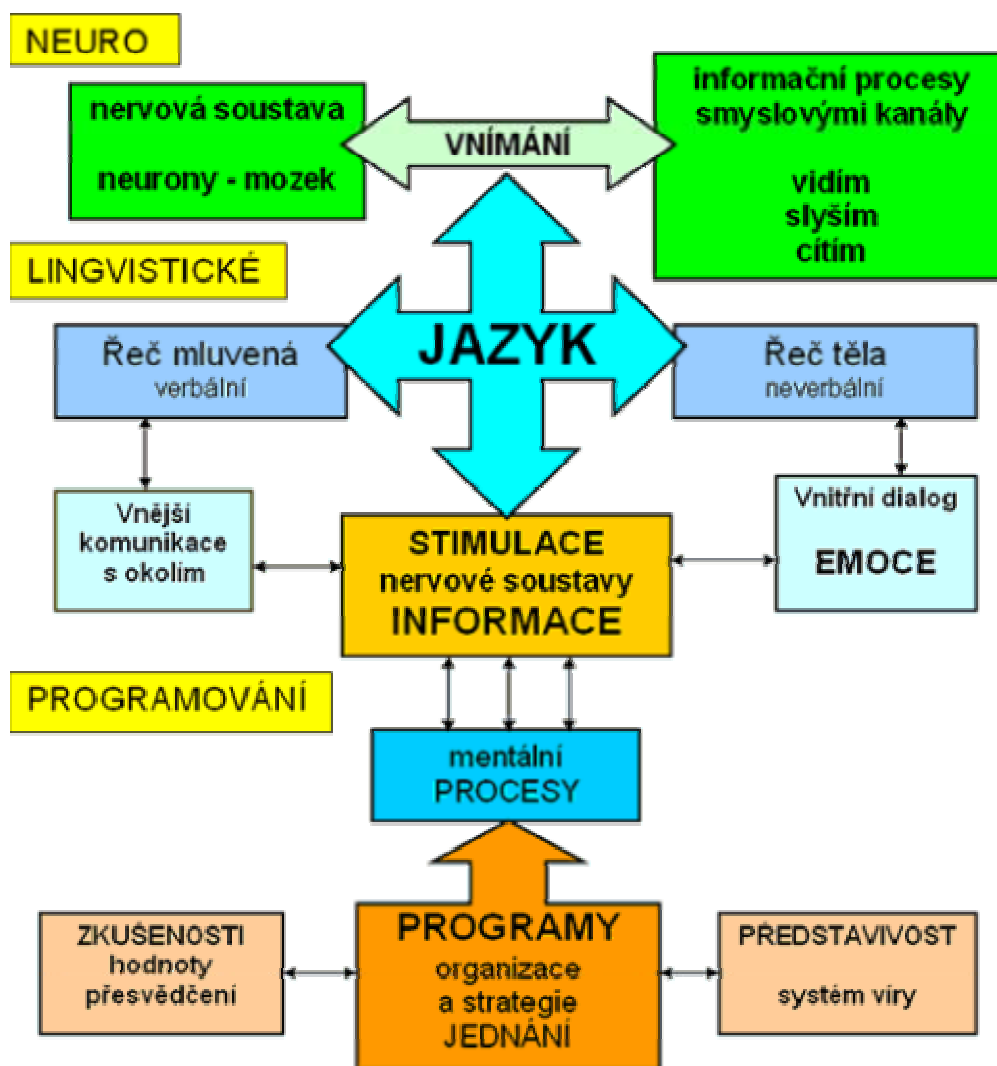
NEURO

nervová soustava

neurony - mozek

VNÍMÁNÍ

informační procesy smyslovými kanály

vidím
slyším
cítím

LINGVISTICKÉ

Řeč mluvená
verbální

JAZYK

Řeč těla
neverbální

Vnější komunikace s okolím

STIMULACE
nervové soustavy
INFORMACE

Vnitřní dialog

EMOCE

PROGRAMOVÁNÍ

mentální
PROCESY

ZKUŠENOSTI
hodnoty
přesvědčení

PROGRAMY
organizace
a strategie
JEDNÁNÍ

PŘEDSTAVIVOST

systém víry